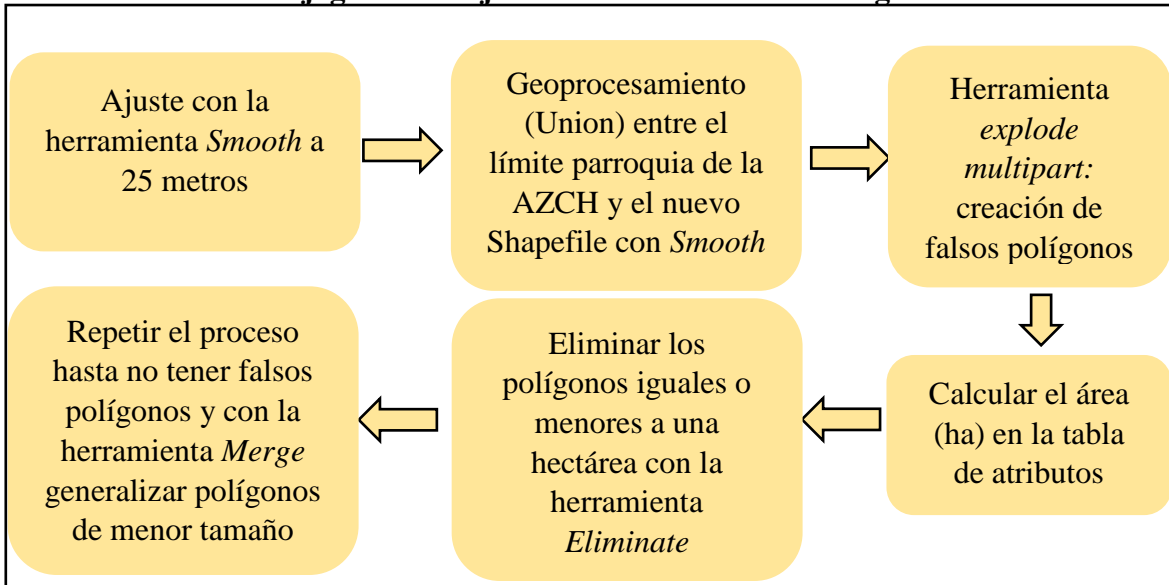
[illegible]

Ajuste con la herramienta *Smooth* a 25 metros

Geoprocesamiento (Union) entre el límite parroquia de la AZCH y el nuevo Shapefile con *Smooth*

Herramienta *explode multipart:* creación de falsos polígonos

Calcular el área (ha) en la tabla de atributos

Eliminar los polígonos iguales o menores a una hectárea con la herramienta *Eliminate*

Repetir el proceso hasta no tener falsos polígonos y con la herramienta *Merge* generalizar polígonos de menor tamaño